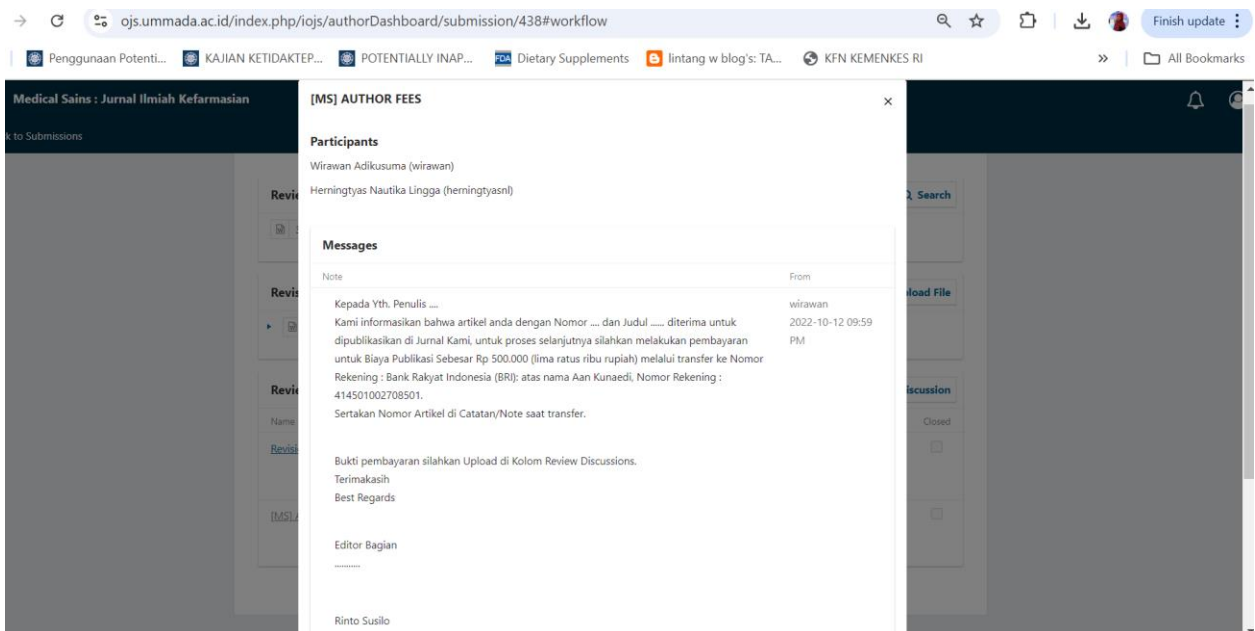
ojs.ummada.ac.id/index.php/iojs/authorDashboard/submission/438#workflow

Finish update

Penggunaan Potenti... KAJIAN KETIDAKTEP... POTENTIALLY INAP... Dietary Supplements lintang w blog's: TA... KFN KEMENKES RI » All Bookmarks

Medical Sains : Jurnal Ilmiah Kefarmasian

k to Submissions

Revi

Revis

Revi

Name

Revisi

[MS] A

Search

load File

iscussion

Closed

[MS] AUTHOR FEES ×

Participants

Wirawan Adikusuma (wirawan)

Herningtyas Nautika Lingga (herningtyasnl)

Messages

| Note | From |
|---|---|
| Kepada Yth. Penulis .... Kami informasikan bahwa artikel anda dengan Nomor .... dan Judul ...... diterima untuk dipublikasikan di Jurnal Kami, untuk proses selanjutnya silahkan melakukan pembayaran untuk Biaya Publikasi Sebesar Rp 500.000 (lima ratus ribu rupiah) melalui transfer ke Nomor Rekening : Bank Rakyat Indonesia (BRI): atas nama Aan Kunaedi, Nomor Rekening : 414501002708501. Sertakan Nomor Artikel di Catatan/Note saat transfer. | wirawan 2022-10-12 09:59 PM |

Bukti pembayaran silahkan Upload di Kolom Review Discussions.
Terimakasih
Best Regards

Editor Bagian
..........

Rinto Susilo